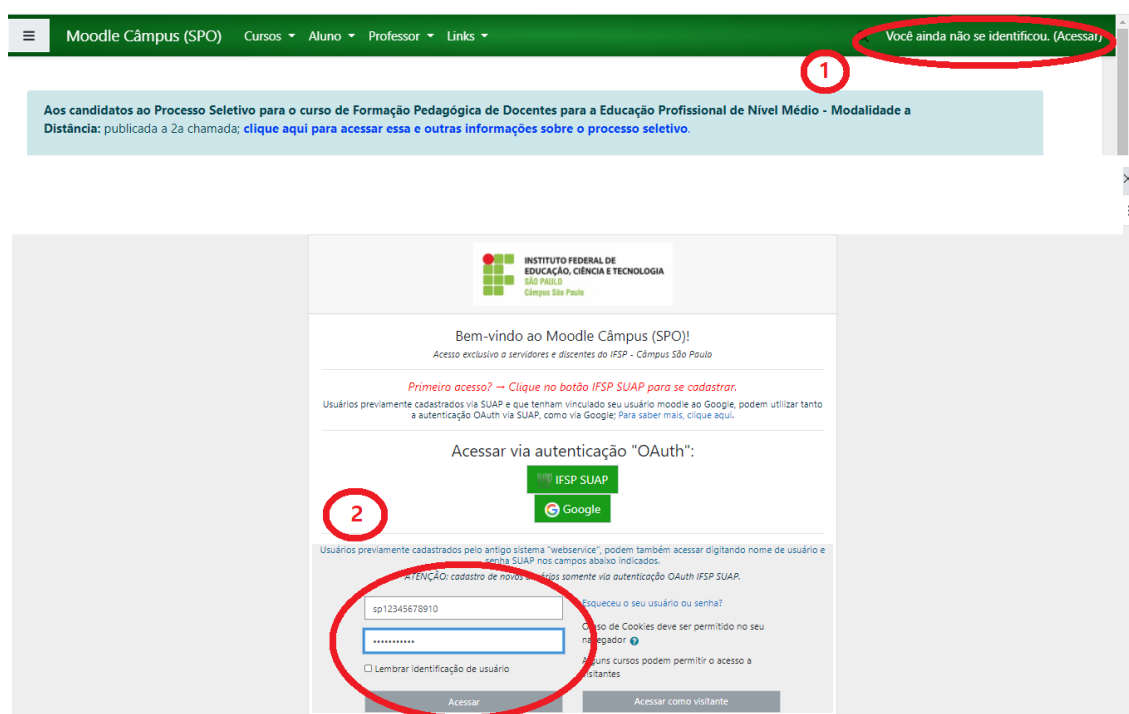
Moodle Câmpus (SPO) Cursos Aluno Professor Links

Você ainda não se identificou. (Acessar)

1

Aos candidatos ao Processo Seletivo para o curso de Formação Pedagógica de Docentes para a Educação Profissional de Nível Médio - Modalidade a Distância: publicada a 2a chamada; clique aqui para acessar essa e outras informações sobre o processo seletivo.

INSTITUTO FEDERAL DE EDUCAÇÃO, CIÊNCIA E TECNOLOGIA SÃO PAULO Câmpus São Paulo

Bem-vindo ao Moodle Câmpus (SPO)!

Acesso exclusivo a servidores e discentes do IFSP - Câmpus São Paulo

Primeiro acesso? → Clique no botão IFSP SUAP para se cadastrar.

Usuários previamente cadastrados via SUAP e que tenham vinculado seu usuário moodle ao Google, podem utilizar tanto a autenticação OAuth via SUAP, como via Google; Para saber mais, clique aqui.

Acessar via autenticação "OAuth":

IFSP SUAP

Google

2

Usuários previamente cadastrados pelo antigo sistema "webservice", podem também acessar digitando nome de usuário e senha SUAP nos campos abaixo indicados.

ATENÇÃO: cadastro de novos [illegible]rios somente via autenticação OAuth IFSP SUAP.

sp12345678910

Esqueceu o seu usuário ou senha?

•••••••••••

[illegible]so de Cookies deve ser permitido no seu navegador

Lembrar identificação de usuário

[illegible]lguns cursos podem permitir o acesso a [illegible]isitantes

Acessar

Acessar como visitante